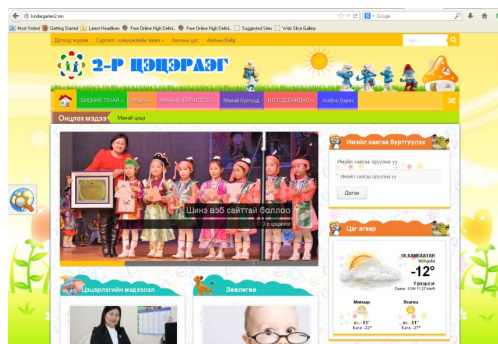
kindergarten2.mn

Most Visited Getting Started Latest Headlines Free Online High Defin. Free Online High Defin. Suggested Sites Web Slice Gallery

Google

Долоод журам Сургалт, хүмүүжлийн хөтөлбөр Хоолны цэс Жинхэнэ Daily

2-Р ЦЭЦЭРЛЭГ

БИДНИЙ ТУХАЙ Мэдээ Манай Эцэг эх Манай Бүлгүүд Хүүхэд багш Холбоо барих

Онцлох мэдээ Манай цэцэрлэг

Шинэ вэб сайттай боллоо

Имэйл хаягаа бүртгүүлэх

Имэйл хаягаа оруулна уу

Имэйл хаягаа оруулна уу

Дагах

Цаг агаар

ULAANBAATAR
Монгол
-12°
Үүлэрхэг

Мягмар
Өдөр -13°
Шөнө -22°

Лхагва
Өдөр -11°
Шөнө -27°

Цэцэрлэгийн мэдээлэл

Зөвлөгөө